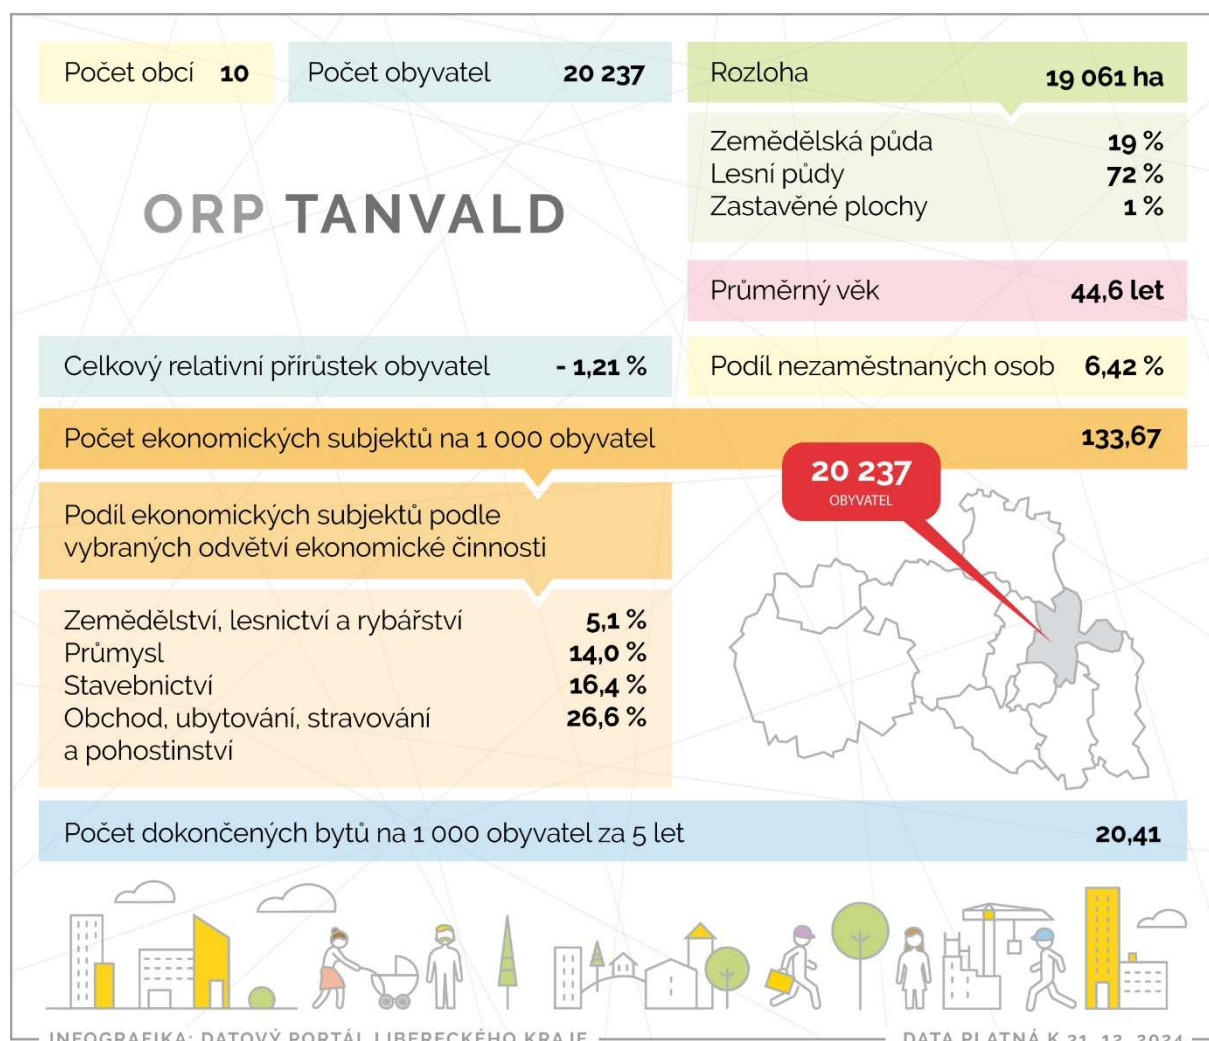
Počet obcí 10

Počet obyvatel 20 237

Rozloha 19 061 ha

Zemědělská půda 19 %
Lesní půdy 72 %
Zastavěné plochy 1 %

ORP TANVALD

Průměrný věk 44,6 let

Celkový relativní přírůstek obyvatel - 1,21 %

Podíl nezaměstnaných osob 6,42 %

Počet ekonomických subjektů na 1 000 obyvatel 133,67

20 237
OBYVATEL

Podíl ekonomických subjektů podle vybraných odvětví ekonomické činnosti

Zemědělství, lesnictví a rybářství 5,1 %
Průmysl 14,0 %
Stavebnictví 16,4 %
Obchod, ubytování, stravování a pohostinství 26,6 %

Počet dokončených bytů na 1 000 obyvatel za 5 let 20,41

INFOGRAFIKA: DATOVÝ PORTÁL LIBERECKÉHO KRAJE

DATA PLATNÁ K 31. 12. 2024